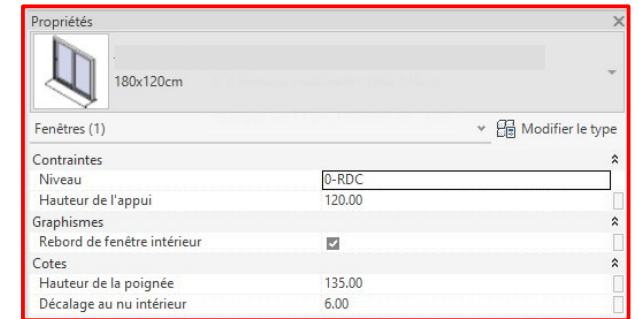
Propriétés

180x120cm

Fenêtres (1)

Modifier le type

Contraintes

| | |
|---|---|
| Niveau | 0-RDC |
| Hauteur de l'appui | 120.00 |

Graphismes

| | |
|---|---|
| Rebord de fenêtre intérieur | ☑ |

Cotes

| | |
|---|---|
| Hauteur de la poignée | 135.00 |
| Décalage au nu intérieur | 6.00 |